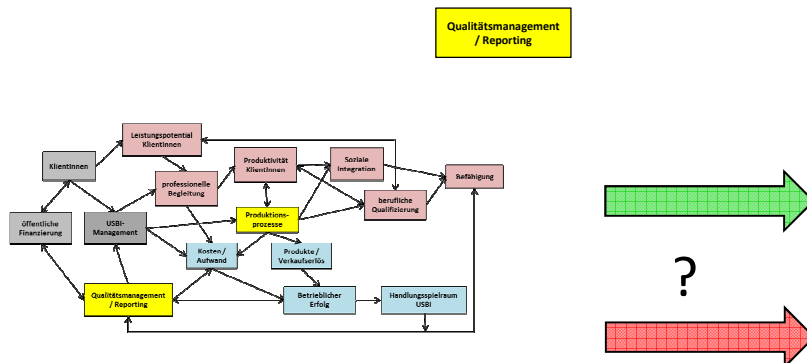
Qualitätsmanagement / Reporting

Leistungspotential Klientinnen

Klientinnen

professionelle Begleitung

Produktivität Klientinnen

Soziale Integration

Befähigung

berufliche Qualifizierung

öffentliche Finanzierung

USBI-Management

Produktionsprozesse

Kosten / Aufwand

Produkte / Verkaufserlös

Qualitätsmanagement / Reporting

Betrieblicher Erfolg

Handlungsspielraum USBI

?